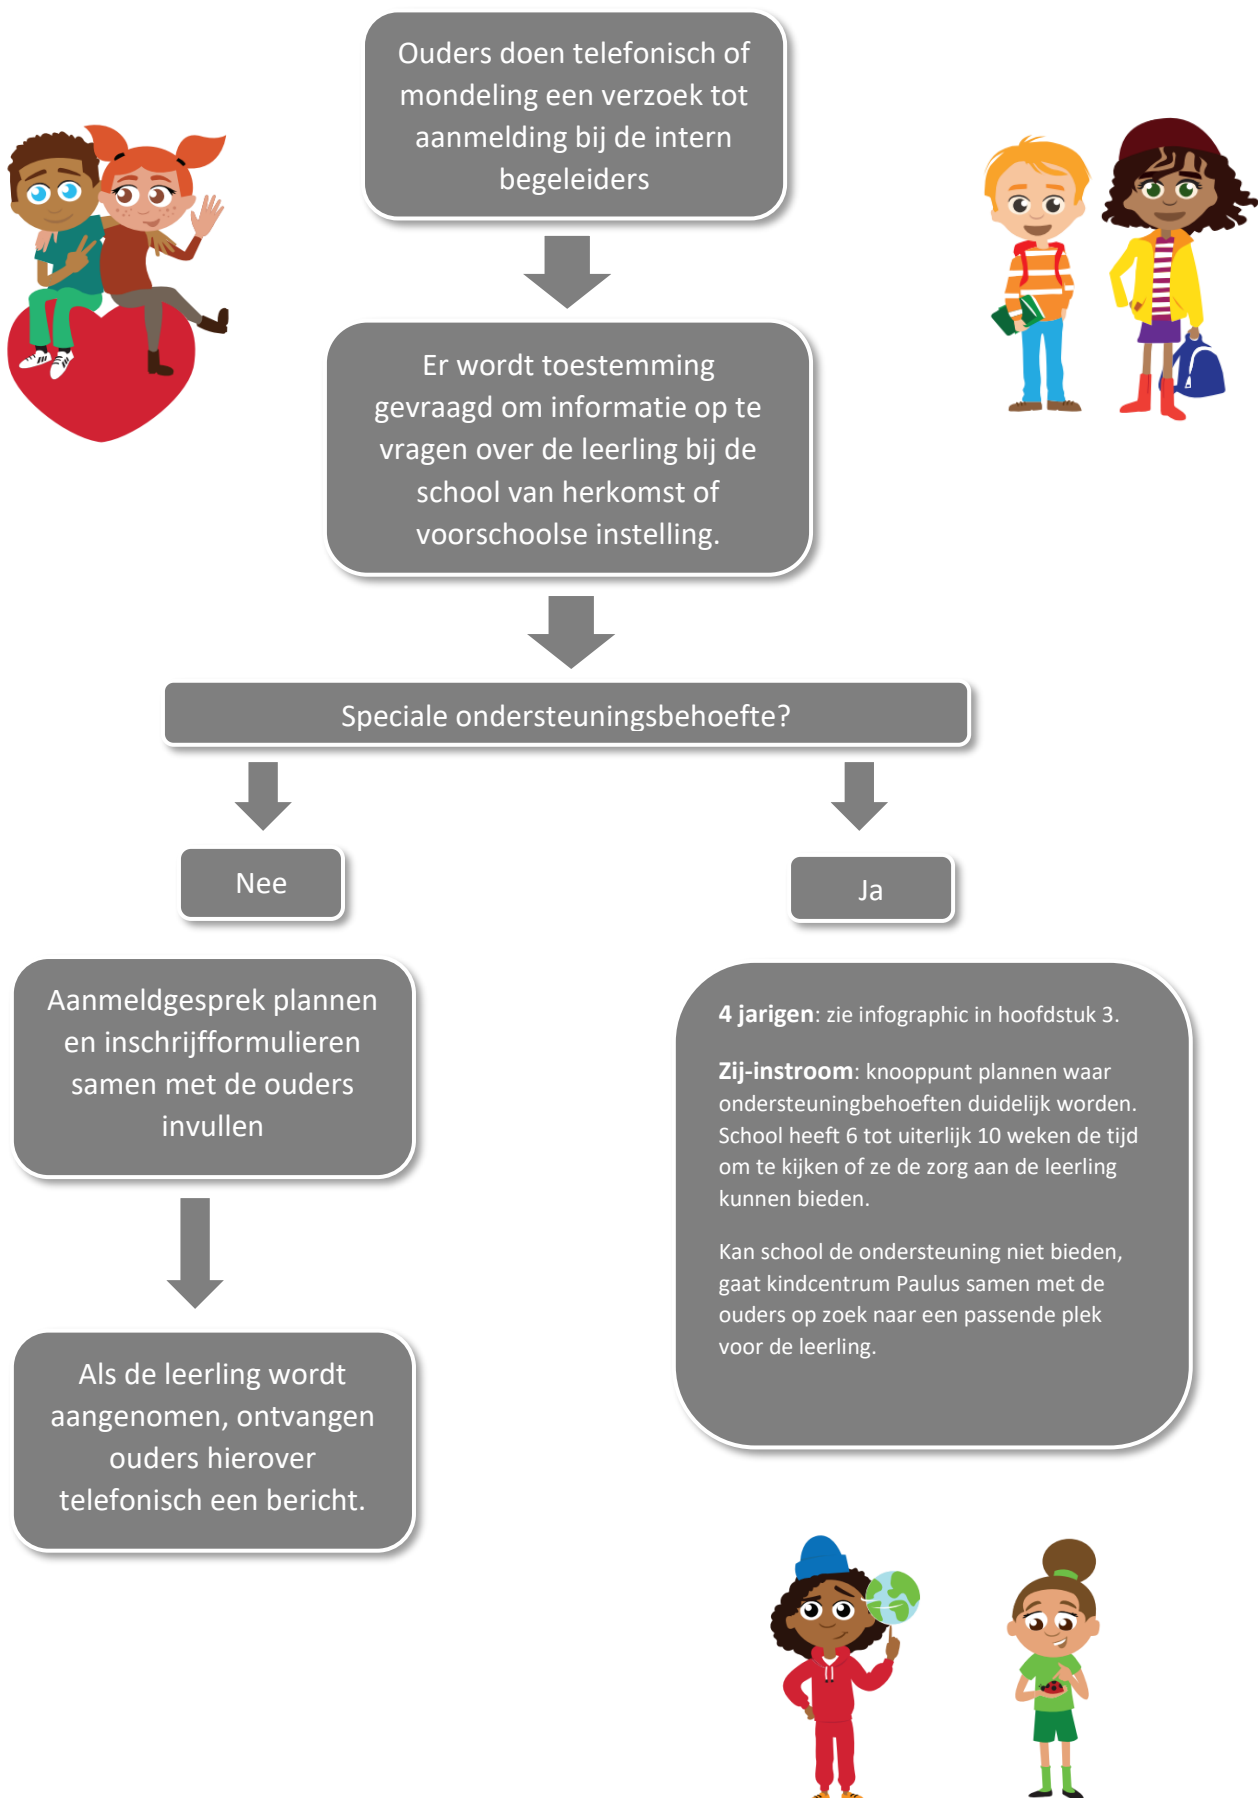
Ouders doen telefonisch of mondeling een verzoek tot aanmelding bij de intern begeleiders

Er wordt toestemming gevraagd om informatie op te vragen over de leerling bij de school van herkomst of voorschoolse instelling.

Speciale ondersteuningsbehoefte?

Nee

Ja

Aanmeldgesprek plannen en inschrijfformulieren samen met de ouders invullen

Als de leerling wordt aangenomen, ontvangen ouders hierover telefonisch een bericht.

**4 jarigen**: zie infographic in hoofdstuk 3.

**Zij-instroom**: knooppunt plannen waar ondersteuningbehoeften duidelijk worden. School heeft 6 tot uiterlijk 10 weken de tijd om te kijken of ze de zorg aan de leerling kunnen bieden.

Kan school de ondersteuning niet bieden, gaat kindcentrum Paulus samen met de ouders op zoek naar een passende plek voor de leerling.